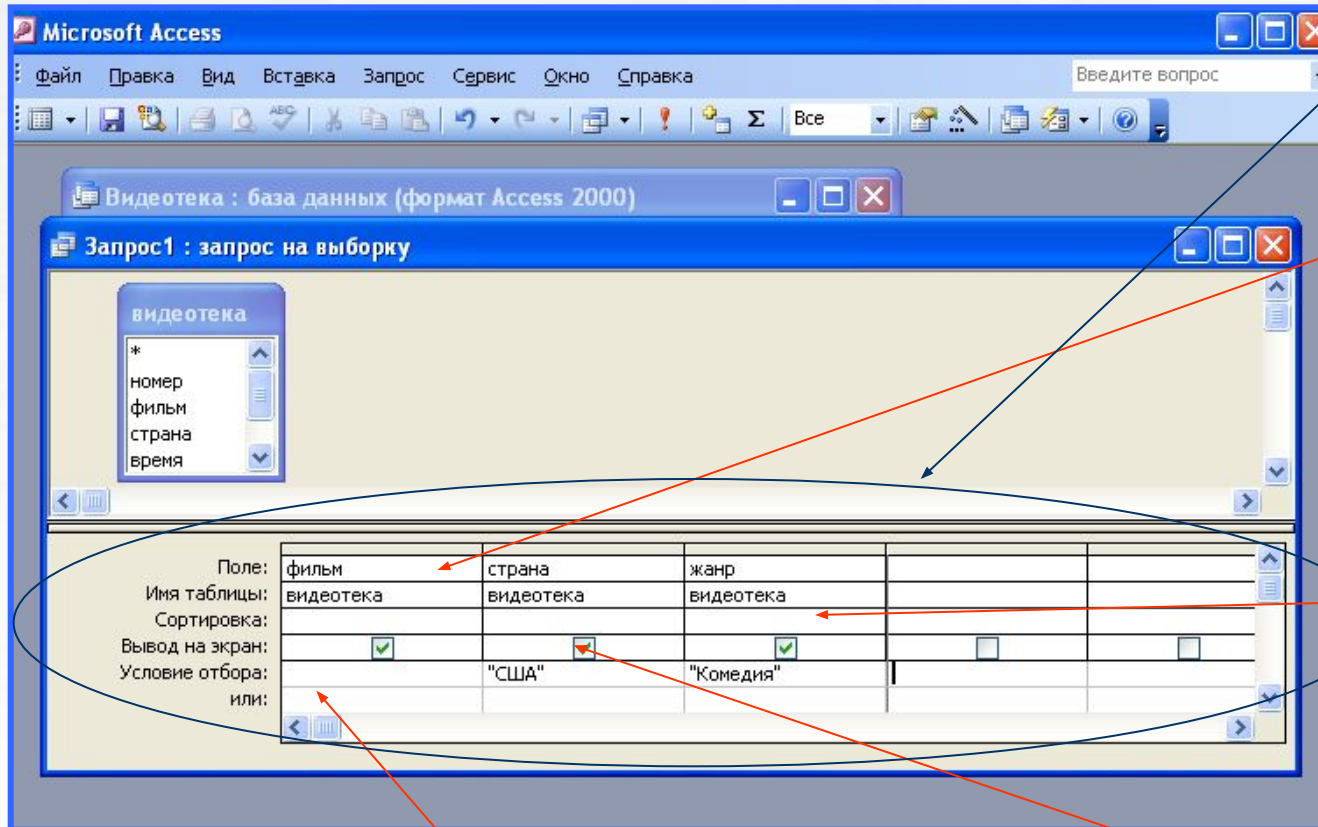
Microsoft Access

Файл Правка Вид Вставка Запрос Сервис Окно Справка

Введите вопрос

Все

Видеотека : база данных (формат Access 2000)

Запрос1 : запрос на выборку

видеотека
*
номер
фильм
страна
время

| Поле: | фильм | страна | жанр | | |
|---|---|---|---|---|---|
| Имя таблицы: | видеотека | видеотека | видеотека | | |
| Сортировка: | | | | | |
| Вывод на экран: | ☑ | ☑ | ☑ | ☐ | ☐ |
| Условие отбора: | | "США" | "Комедия" | | |
| или: | | | | | |